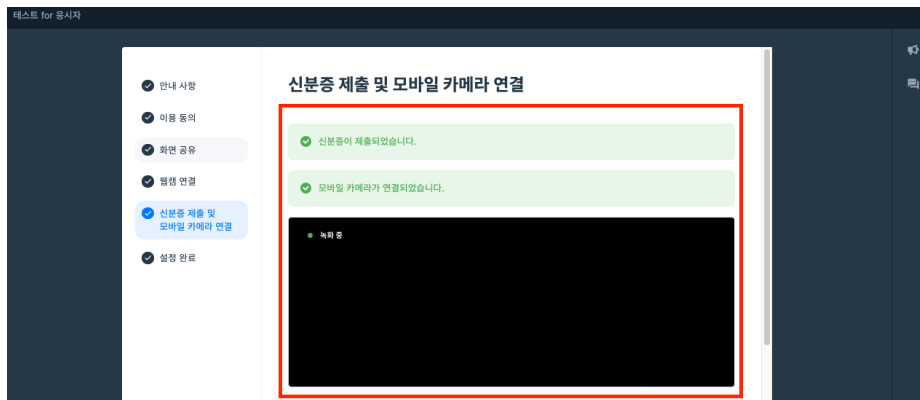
테스트 for 응시자

안내 사항
이용 동의
화면 공유
웹캠 연결
신분증 제출 및 모바일 카메라 연결
설정 완료

신분증 제출 및 모바일 카메라 연결

신분증이 제출되었습니다.

모바일 카메라가 연결되었습니다.

녹화 중